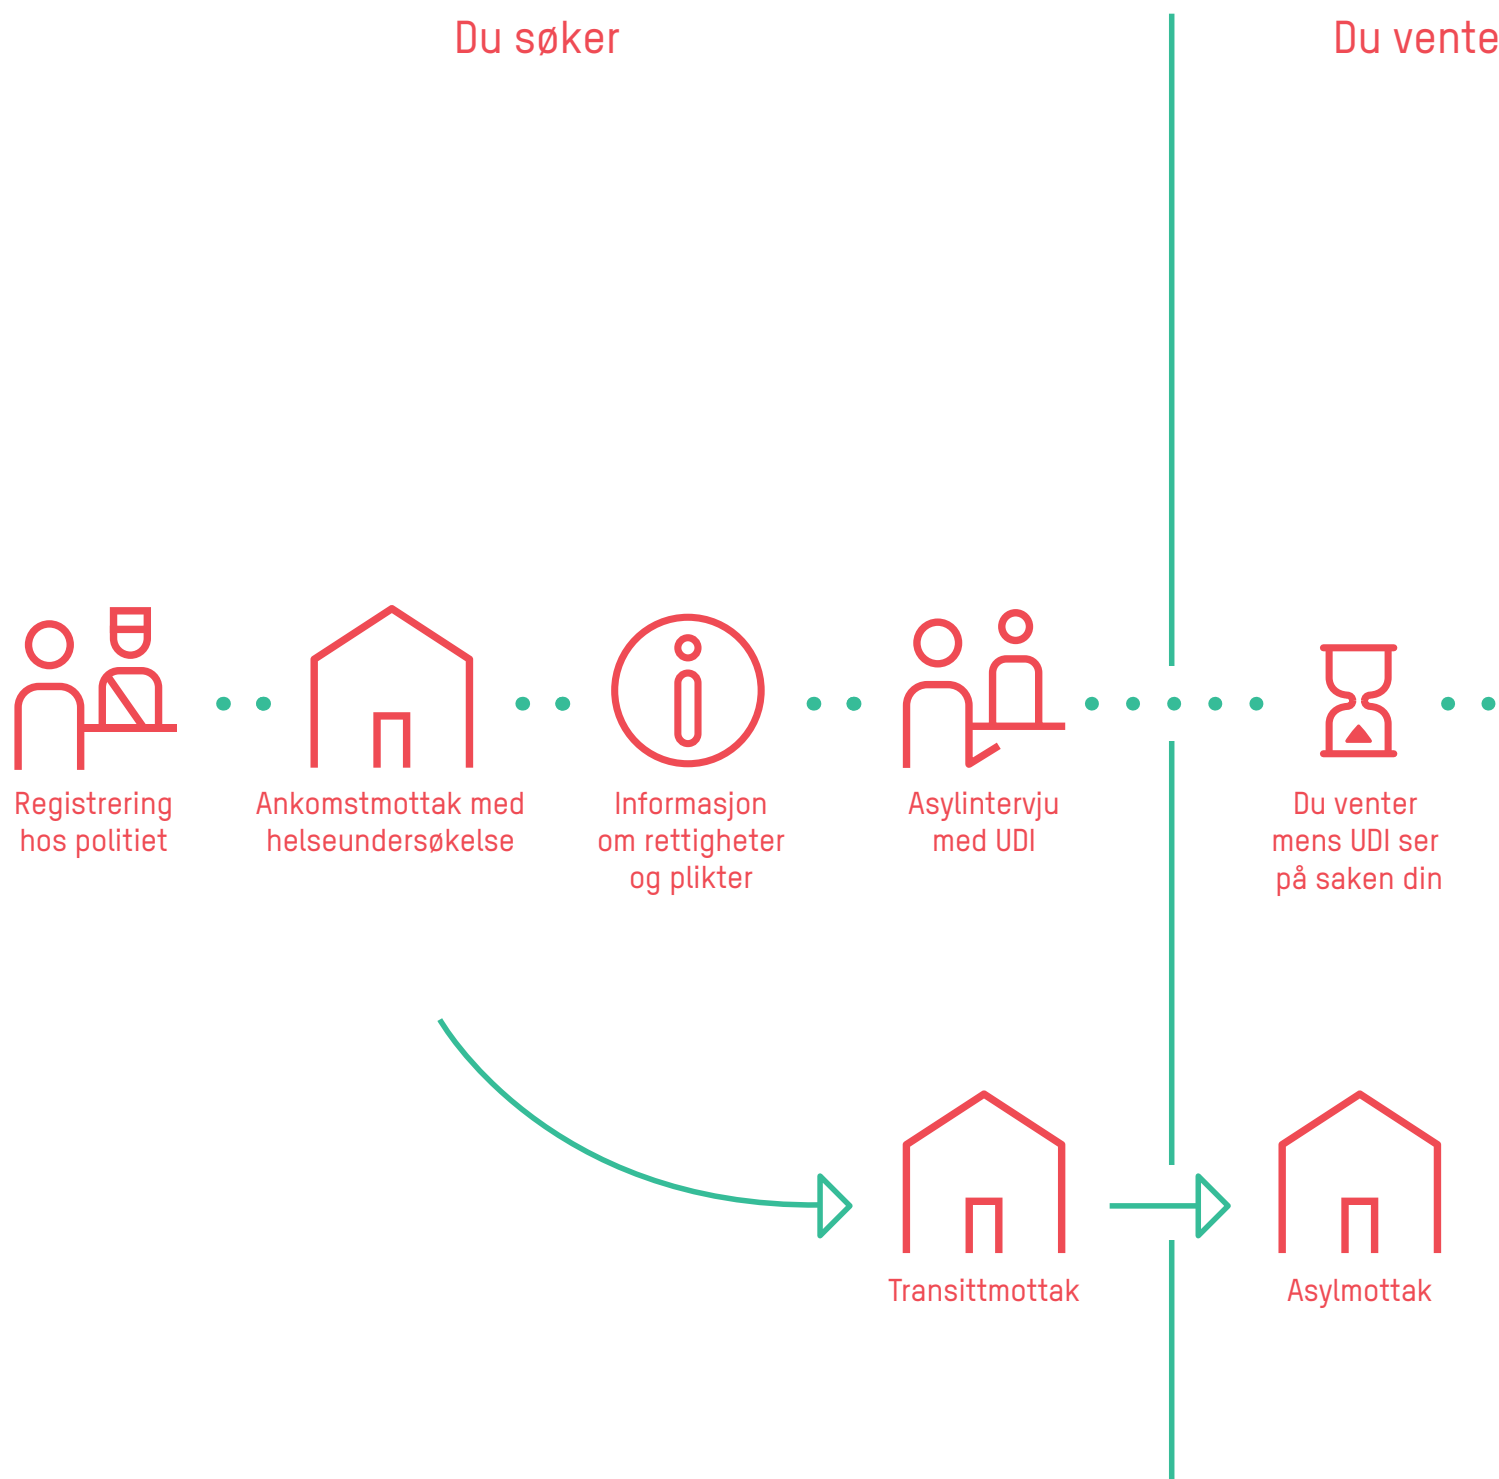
Du søker

Du vente

Registrering hos politiet

Ankomstmottak med helseundersøkelse

Informasjon om rettigheter og plikter

Asylintervju med UDI

Du venter mens UDI ser på saken din

Transittmottak

Asylmottak